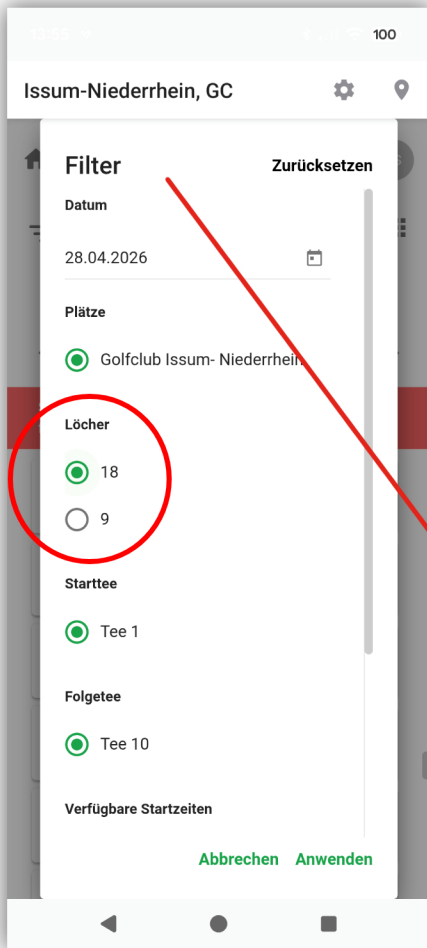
13:55 100

Issum-Niederrhein, GC

Filter Zurücksetzen

Datum

28.04.2026

Plätze

Golfclub Issum- Niederrhein

Löcher

18

9

Starttee

Tee 1

Folgetee

Tee 10

Verfügbare Startzeiten

Abbrechen Anwenden